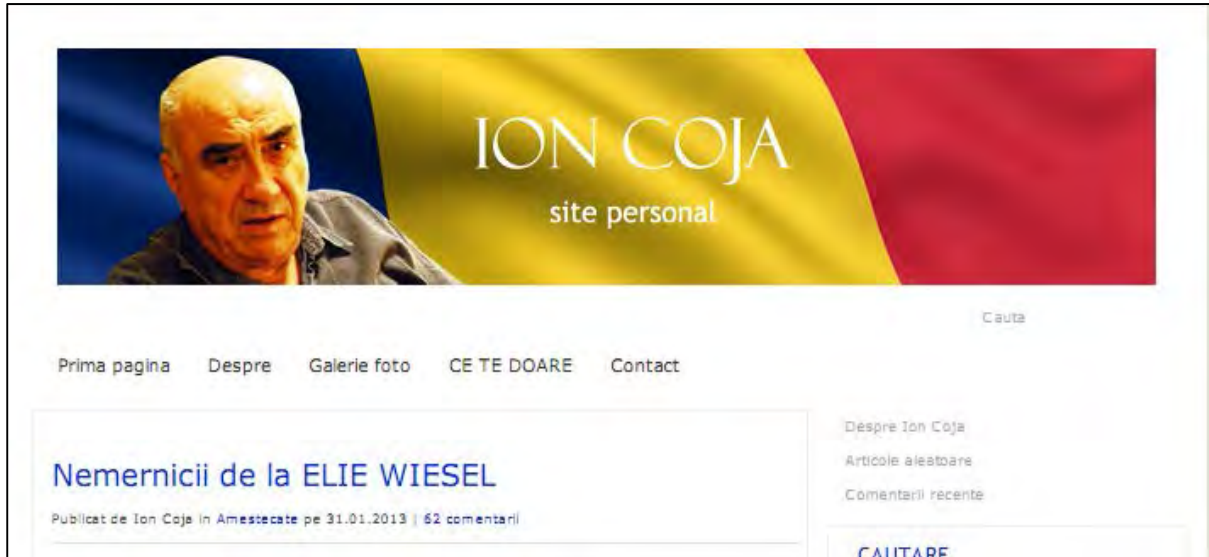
ION COJA
site personal

Cauta

Prima pagina Despre Galerie foto CE TE DOARE Contact

Nemernicii de la ELIE WIESEL

Publicat de Ion Coja in Amestecate pe 31.01.2013 | 62 comentarii

Despre Ion Coja
Articole aleatoare
Comentarii recente

CAUTARE